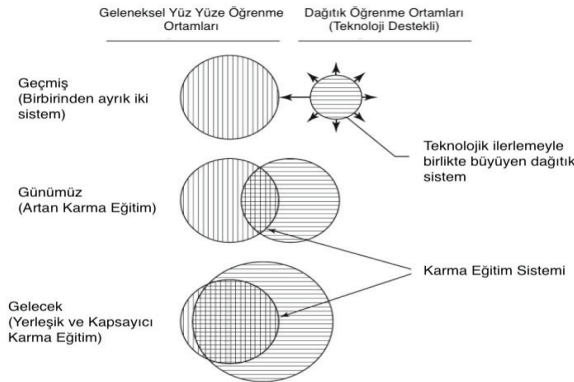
Geleneksel Yüz Yüze Öğrenme Ortamları

Dağıtık Öğrenme Ortamları (Teknoloji Destekli)

Geçmiş (Birbirinden ayrık iki sistem)

Teknolojik ilerlemeyle birlikte büyüyen dağıtık sistem

Günümüz (Artan Karma Eğitim)

Karma Eğitim Sistemi

Gelecek (Yerleşik ve Kapsayıcı Karma Eğitim)